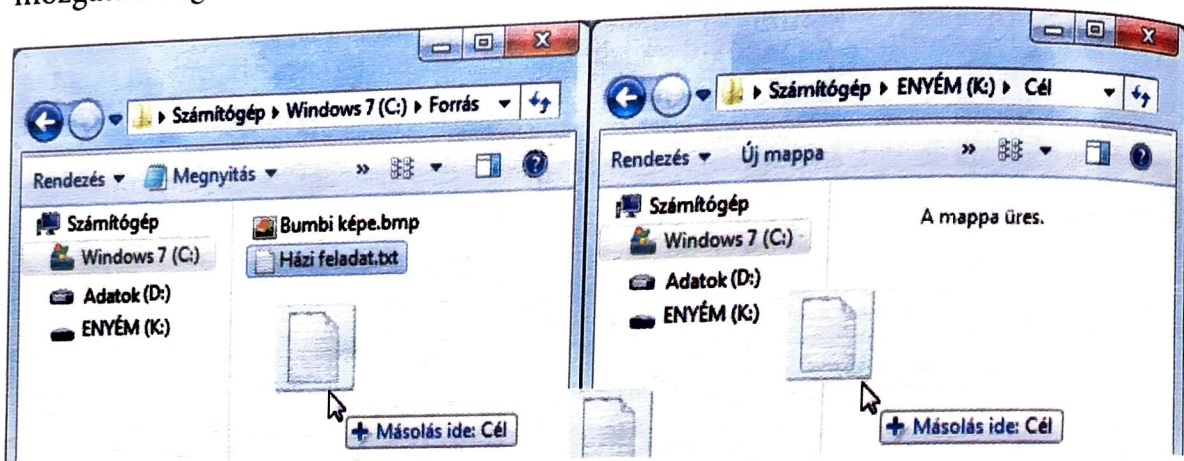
mozgatá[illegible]

Számítógép ▸ Windows 7 (C:) ▸ Forrás

Rendezés ▾ Megnyitás ▾ »

Számítógép
Windows 7 (C:)
Adatok (D:)
ENYÉM (K:)

Bumbi képe.bmp
Házi feladat.txt

+ Másolás ide: Cél

Számítógép ▸ ENYÉM (K:) ▸ Cél

Rendezés ▾ Új mappa »

Számítógép
Windows 7 (C:)
Adatok (D:)
ENYÉM (K:)

A mappa üres.

+ Másolás ide: Cél